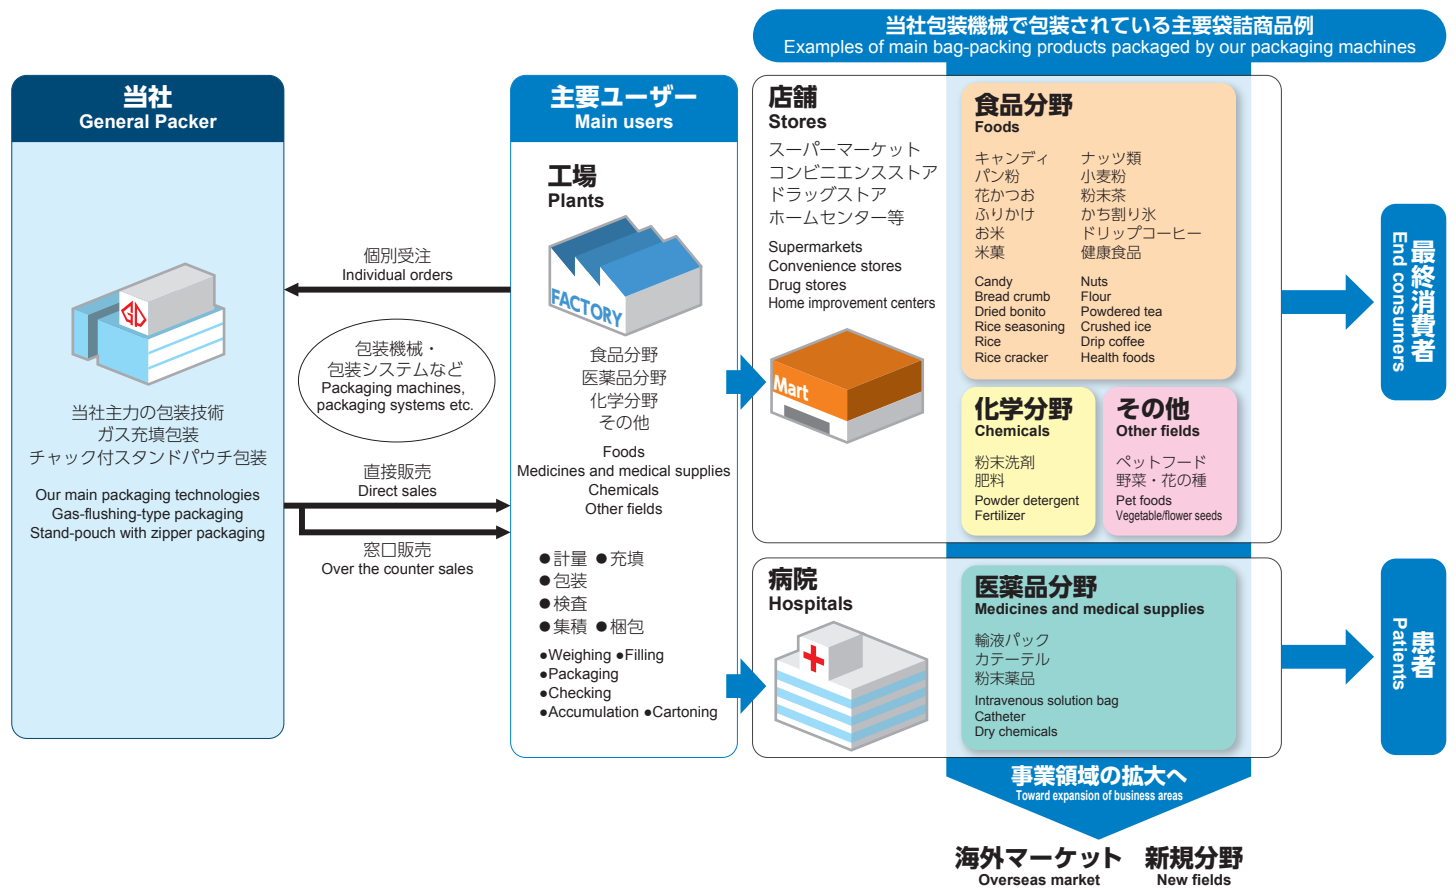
当社包装機械で包装されている主要袋詰商品例
Examples of main bag-packing products packaged by our packaging machines

当社
General Packer

GD

当社主力の包装技術
ガス充填包装
チャック付スタンドパウチ包装

Our main packaging technologies
Gas-flushing-type packaging
Stand-pouch with zipper packaging

個別受注
Individual orders

包装機械・
包装システムなど
Packaging machines, packaging systems etc.

直接販売
Direct sales

窓口販売
Over the counter sales

主要ユーザー
Main users

工場
Plants

FACTORY

食品分野
医薬品分野
化学分野
その他

Foods
Medicines and medical supplies
Chemicals
Other fields

●計量 ●充填
●包装
●検査
●集積 ●梱包

●Weighing ●Filling
●Packaging
●Checking
●Accumulation ●Cartoning

店舗
Stores

スーパーマーケット
コンビニエンスストア
ドラッグストア
ホームセンター等

Supermarkets
Convenience stores
Drug stores
Home improvement centers

Mart

食品分野
Foods

キャンディ
パン粉
花かつお
ふりかけ
お米
米菓

ナッツ類
小麦粉
粉末茶
かち割り氷
ドリップコーヒー
健康食品

Candy
Bread crumb
Dried bonito
Rice seasoning
Rice
Rice cracker

Nuts
Flour
Powdered tea
Crushed ice
Drip coffee
Health foods

化学分野
Chemicals

粉末洗剤
肥料

Powder detergent
Fertilizer

その他
Other fields

ペットフード
野菜・花の種

Pet foods
Vegetable/flower seeds

最終消費者
End consumers

病院
Hospitals

医薬品分野
Medicines and medical supplies

輸液パック
カテーテル
粉末薬品

Intravenous solution bag
Catheter
Dry chemicals

患者
Patients

事業領域の拡大へ
Toward expansion of business areas

海外マーケット
Overseas market

新規分野
New fields